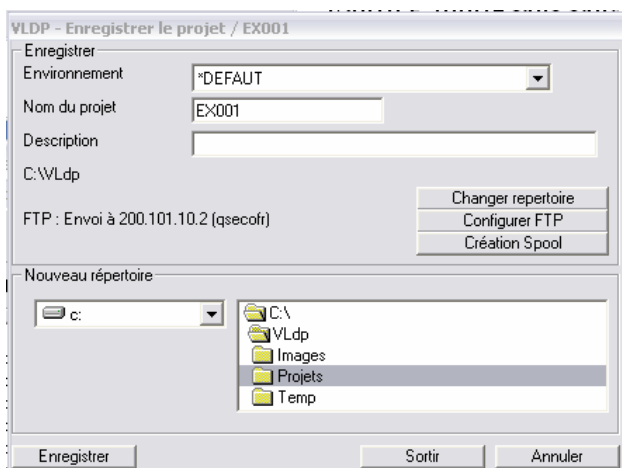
VLDP - Enregistrer le projet / EX001

Enregistrer

Environnement *DEFAUT

Nom du projet EX001

Description

C:\VLdp

FTP : Envoi à 200.101.10.2 (qsecofr)

Changer repertoire

Configurer FTP

Création Spool

Nouveau répertoire

c:

C:\
VLdp
Images
Projets
Temp

Enregistrer

Sortir

Annuler